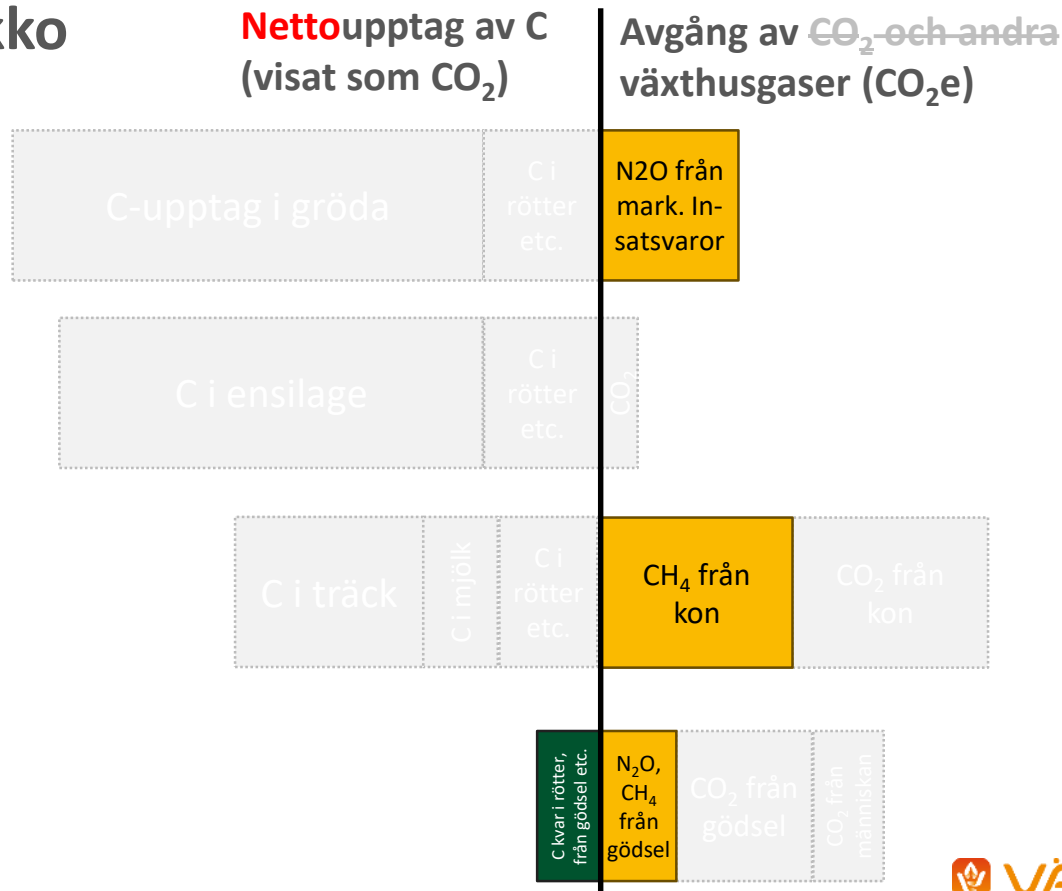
kko

Nettoupptag av C (visat som $CO_2$)

Avgång av ~~$CO_2$ och andra~~ växthusgaser ($CO_2$e)

C-upptag i gröda

C i rötter etc.

N2O från mark. Insatsvaror

C i ensilage

C i rötter etc.

$CO_2$

C i träck

C i mjölk

C i rötter etc.

$CH_4$ från kon

$CO_2$ från kon

C kvar i rötter, från gödsel etc.

$N_2O$, $CH_4$ från gödsel

$CO_2$ från gödsel

$CO_2$ från människan

VÄ